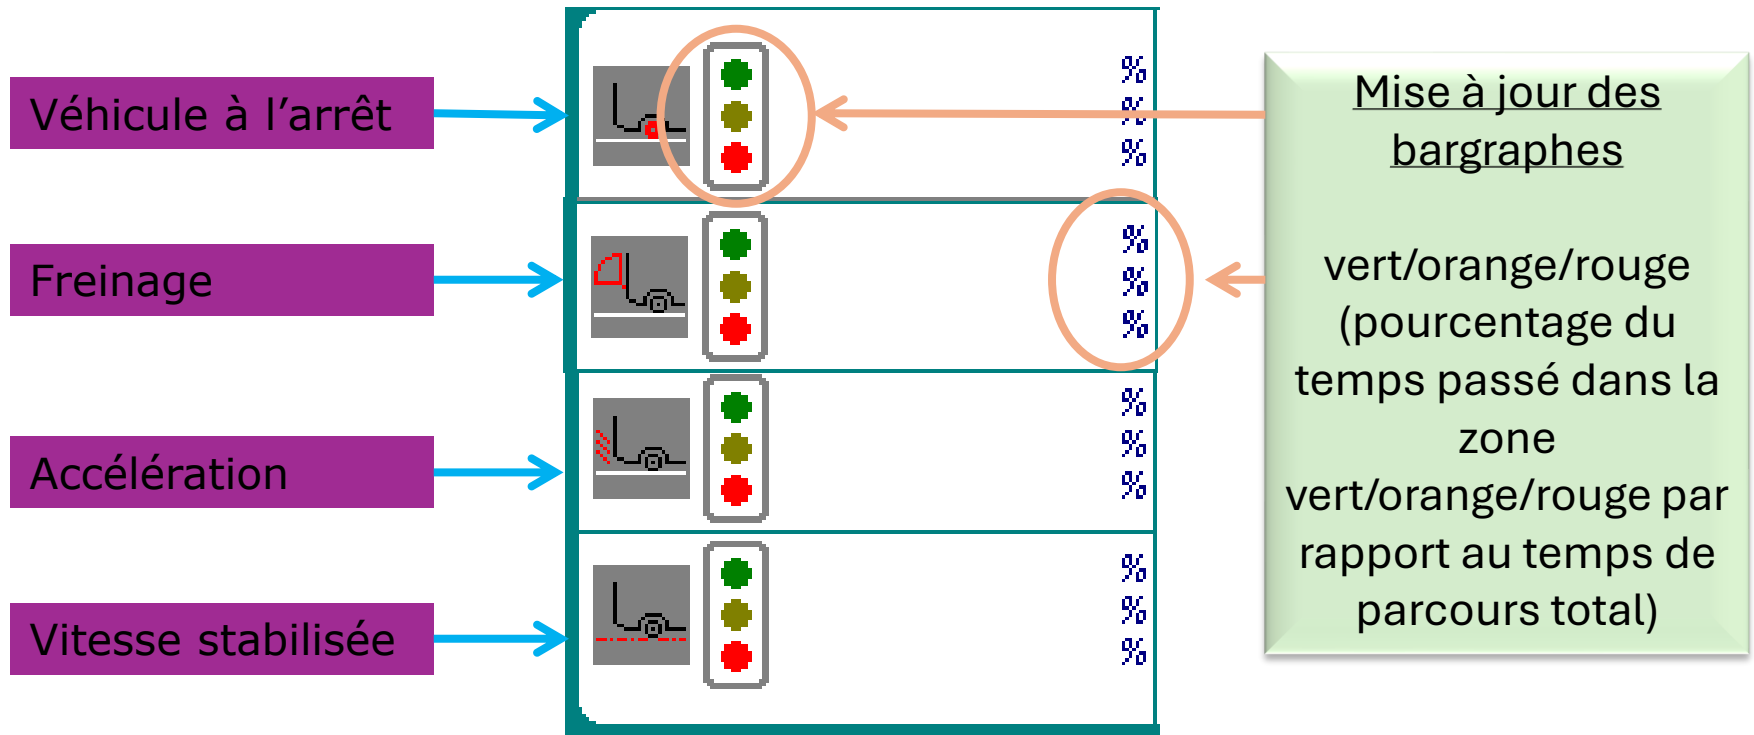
Véhicule à l’arrêt

Freinage

Accélération

Vitesse stabilisée

%
%
%

%
%
%

%
%
%

%
%
%

Mise à jour des bargraphes

vert/orange/rouge (pourcentage du temps passé dans la zone vert/orange/rouge par rapport au temps de parcours total)